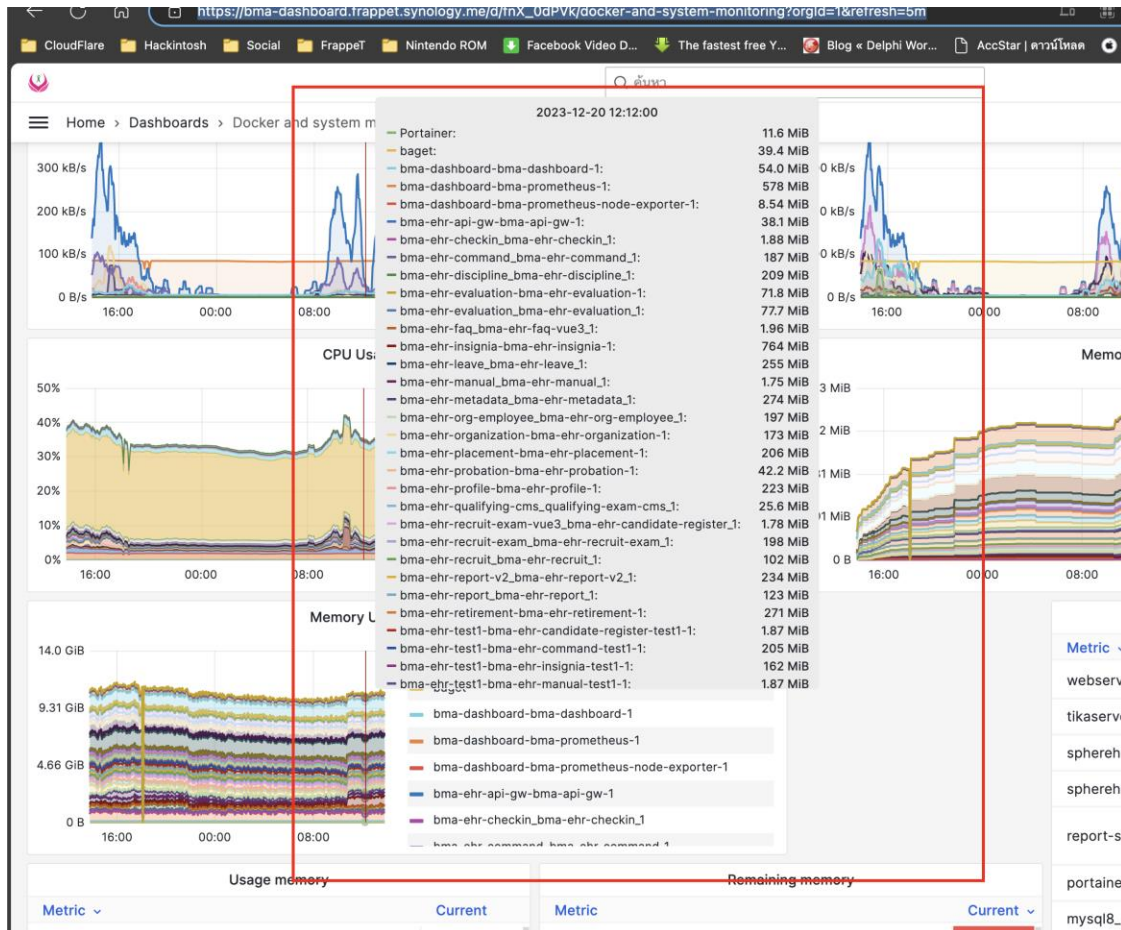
https://bma-dashboard.frappet.synology.me/d/fnX_0dPVk/docker-and-system-monitoring?orgId=1&refresh=5m

CloudFlare Hackintosh Social FrappeT Nintendo ROM Facebook Video D... The fastest free Y... Blog « Delphi Wor... AccStar | ดาวน์โหลด

ค้นหา

Home › Dashboards › Docker and system m

2023-12-20 12:12:00

| | |
|---|---|
| Portainer: | 11.6 MiB |
| baget: | 39.4 MiB |
| bma-dashboard-bma-dashboard-1: | 54.0 MiB |
| bma-dashboard-bma-prometheus-1: | 578 MiB |
| bma-dashboard-bma-prometheus-node-exporter-1: | 8.54 MiB |
| bma-ehr-api-gw-bma-api-gw-1: | 38.1 MiB |
| bma-ehr-checkin_bma-ehr-checkin_1: | 1.88 MiB |
| bma-ehr-command_bma-ehr-command_1: | 187 MiB |
| bma-ehr-discipline_bma-ehr-discipline_1: | 209 MiB |
| bma-ehr-evaluation-bma-ehr-evaluation-1: | 71.8 MiB |
| bma-ehr-evaluation_bma-ehr-evaluation_1: | 77.7 MiB |
| bma-ehr-faq_bma-ehr-faq-vue3_1: | 1.96 MiB |
| bma-ehr-insignia-bma-ehr-insignia-1: | 764 MiB |
| bma-ehr-leave_bma-ehr-leave_1: | 255 MiB |
| bma-ehr-manual_bma-ehr-manual_1: | 1.75 MiB |
| bma-ehr-metadata_bma-ehr-metadata_1: | 274 MiB |
| bma-ehr-org-employee_bma-ehr-org-employee_1: | 197 MiB |
| bma-ehr-organization-bma-ehr-organization-1: | 173 MiB |
| bma-ehr-placement-bma-ehr-placement-1: | 206 MiB |
| bma-ehr-probation-bma-ehr-probation-1: | 42.2 MiB |
| bma-ehr-profile-bma-ehr-profile-1: | 223 MiB |
| bma-ehr-qualifying-cms_qualifying-exam-cms_1: | 25.6 MiB |
| bma-ehr-recruit-exam-vue3_bma-ehr-candidate-register_1: | 1.78 MiB |
| bma-ehr-recruit-exam_bma-ehr-recruit-exam_1: | 198 MiB |
| bma-ehr-recruit_bma-ehr-recruit_1: | 102 MiB |
| bma-ehr-report-v2_bma-ehr-report-v2_1: | 234 MiB |
| bma-ehr-report_bma-ehr-report_1: | 123 MiB |
| bma-ehr-retirement-bma-ehr-retirement-1: | 271 MiB |
| bma-ehr-test1-bma-ehr-candidate-register-test1-1: | 1.87 MiB |
| bma-ehr-test1-bma-ehr-command-test1-1: | 205 MiB |
| bma-ehr-test1-bma-ehr-insignia-test1-1: | 162 MiB |
| bma-ehr-test1-bma-ehr-manual-test1-1: | 1.87 MiB |

300 kB/s
200 kB/s
100 kB/s
0 B/s
16:00 00:00 08:00

0 kB/s
0 kB/s
0 kB/s
0 B/s
16:00 00:00 08:00

CPU Usa

50%
40%
30%
20%
10%
0%
16:00 00:00 08:00

Memo

3 MiB
2 MiB
1 MiB
1 MiB
0 B
16:00 00:00 08:00

Memory U

14.0 GiB
9.31 GiB
4.66 GiB
0 B
16:00 08:00

baget
bma-dashboard-bma-dashboard-1
bma-dashboard-bma-prometheus-1
bma-dashboard-bma-prometheus-node-exporter-1
bma-ehr-api-gw-bma-api-gw-1
bma-ehr-checkin_bma-ehr-checkin_1
bma-ehr-command-bma-ehr-command-1

Metric
webserv
tikaserv
sphereh
sphereh
report-s
portaine
mysql8_

Usage memory
Metric Current

Remaining memory
Metric Current